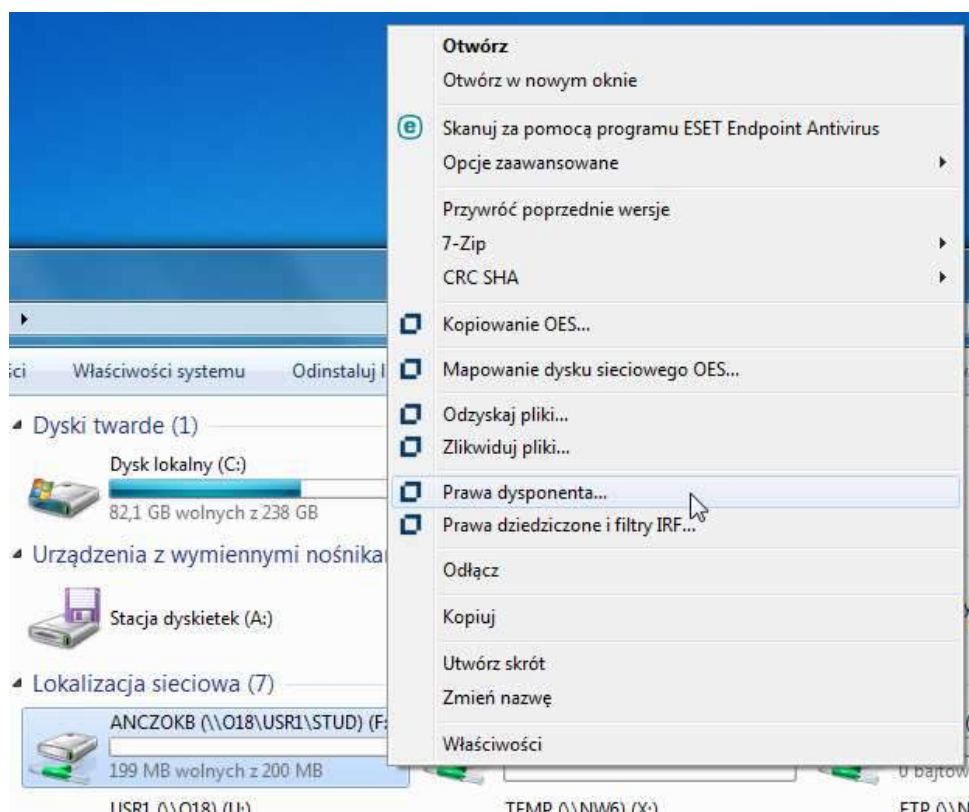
Otwórz
Otwórz w nowym oknie
Skanuj za pomocą programu ESET Endpoint Antivirus
Opcje zaawansowane
Przywróć poprzednie wersje
7-Zip
CRC SHA
Kopiowanie OES...
Mapowanie dysku sieciowego OES...
Odzyskaj pliki...
Zlikwiduj pliki...
Prawa dysponenta...
Prawa dziedziczone i filtry IRF...
Odłącz
Kopiuj
Utwórz skrót
Zmień nazwę
Właściwości

ści Właściwości systemu Odinstaluj l

Dyski twarde (1)
Dysk lokalny (C:)
82,1 GB wolnych z 238 GB
Urządzenia z wymiennymi nośnika
Stacja dyskietek (A:)
Lokalizacja sieciowa (7)
ANCZOKB (\\O18\USR1\STUD) (F:
199 MB wolnych z 200 MB
0 bajtów
USR1 (\\O18) (U:)
TEMP (\\NW6) (X:)
FTP (\\N